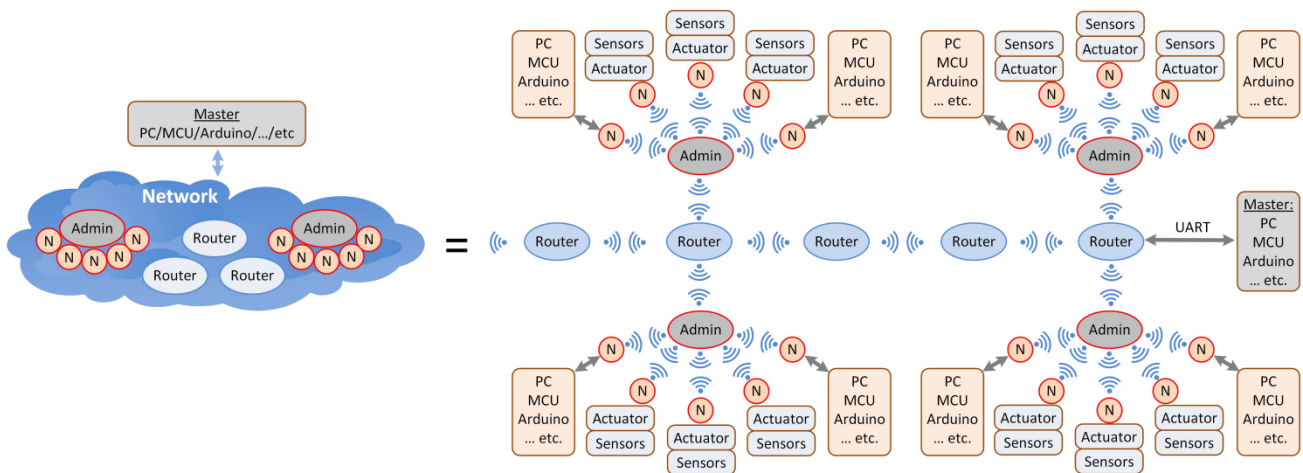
Master
PC/MCU/Arduino/.../etc

Network

Admin
N N N N N

Router

Router Router

Admin
N N N N N

=

PC
MCU
Arduino
... etc.

Sensors
Actuator
N

Sensors
Actuator
N

Sensors
Actuator
N

PC
MCU
Arduino
... etc.

N N

Admin

PC
MCU
Arduino
... etc.

Sensors
Actuator
N

Sensors
Actuator
N

Sensors
Actuator
N

PC
MCU
Arduino
... etc.

N N

Admin

Router Router Router Router Router

UART

Master:
PC
MCU
Arduino
... etc.

Admin

N N

PC
MCU
Arduino
... etc.

N
Actuator
Sensors

N
Actuator
Sensors

N
Actuator
Sensors

PC
MCU
Arduino
... etc.

Admin

N N

PC
MCU
Arduino
... etc.

N
Actuator
Sensors

N
Actuator
Sensors

N
Actuator
Sensors

PC
MCU
Arduino
... etc.